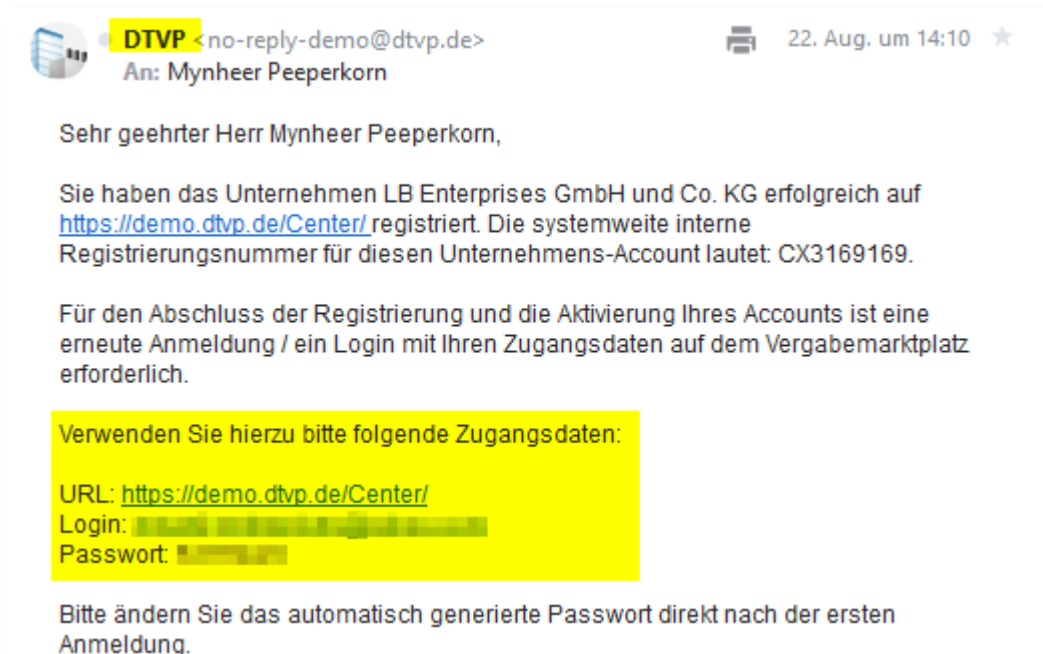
DTVP <no-reply-demo@dtvp.de>
An: Mynheer Peeperkorn

22. Aug. um 14:10

Sehr geehrter Herr Mynheer Peeperkorn,

Sie haben das Unternehmen LB Enterprises GmbH und Co. KG erfolgreich auf https://demo.dtvp.de/Center/ registriert. Die systemweite interne Registrierungsnummer für diesen Unternehmens-Account lautet: CX3169169.

Für den Abschluss der Registrierung und die Aktivierung Ihres Accounts ist eine erneute Anmeldung / ein Login mit Ihren Zugangsdaten auf dem Vergabemarktplatz erforderlich.

Verwenden Sie hierzu bitte folgende Zugangsdaten:

URL: https://demo.dtvp.de/Center/
Login: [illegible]
Passwort: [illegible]

Bitte ändern Sie das automatisch generierte Passwort direkt nach der ersten Anmeldung.